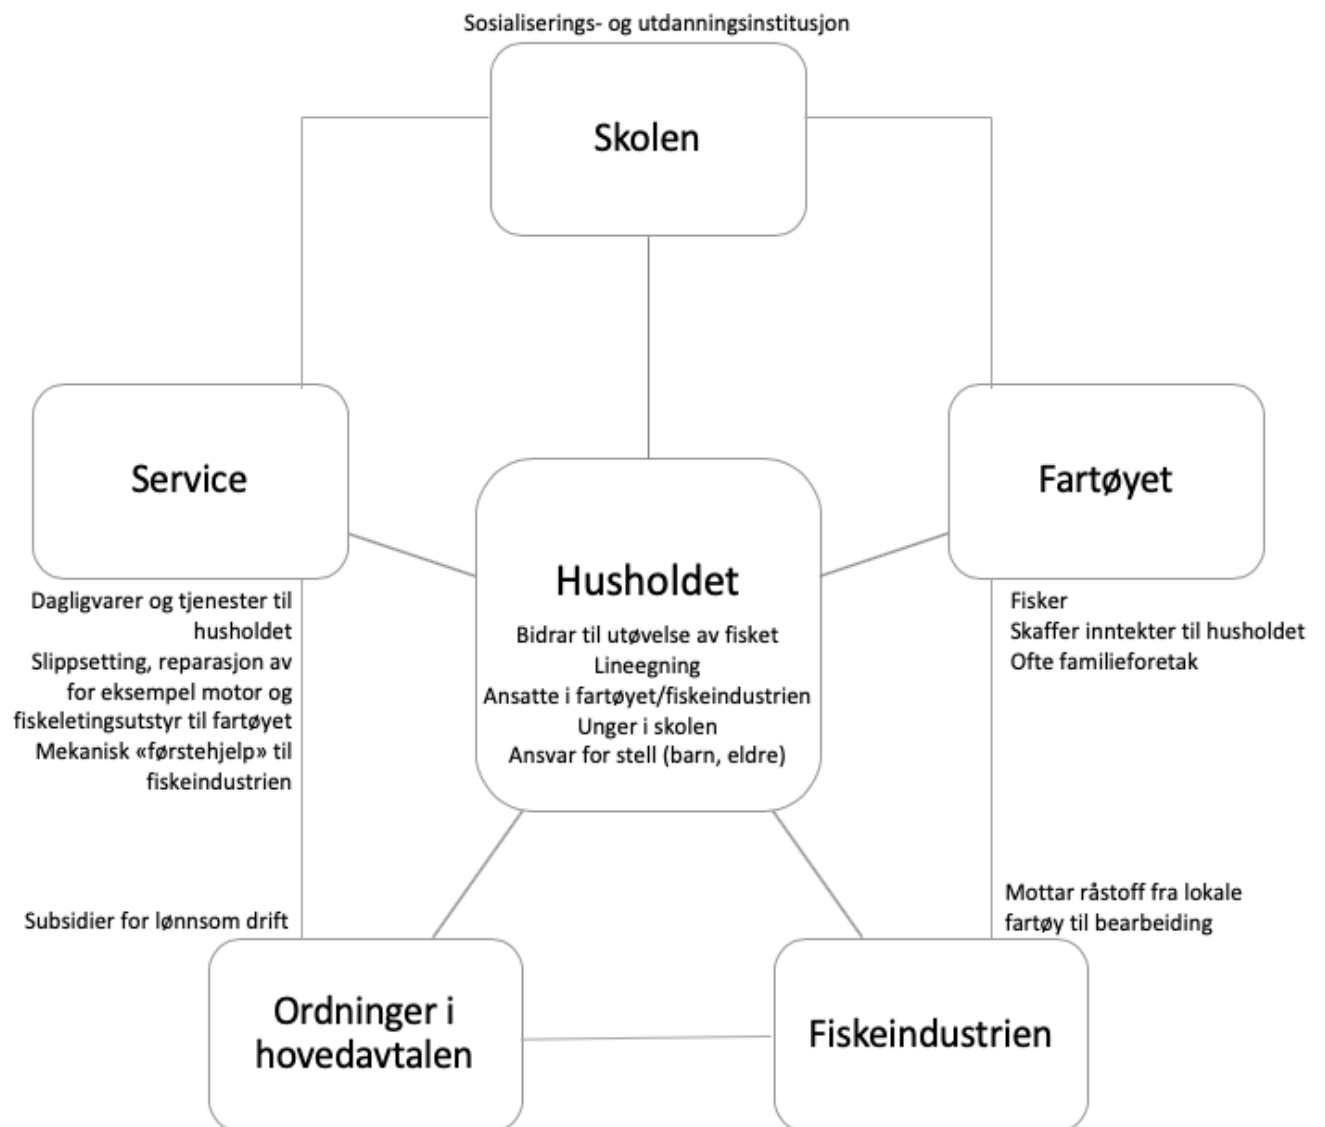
Sosialiserings- og utdanningsinstitusjon

Skolen

Service

Dagligvarer og tjenester til husholdet
Slippsetting, reparasjon av for eksempel motor og fiskeletingsutstyr til fartøyet
Mekanisk «førstehjelp» til fiskeindustrien

Husholdet

Bidrar til utøvelse av fisket
Lineegning
Ansatte i fartøyet/fiskeindustrien
Unger i skolen
Ansvar for stell (barn, eldre)

Fartøyet

Fisker
Skaffer inntekter til husholdet
Ofte familieforetak

Subsidier for lønnsom drift

Mottar råstoff fra lokale fartøy til bearbeiding

Ordninger i hovedavtalen

Fiskeindustrien